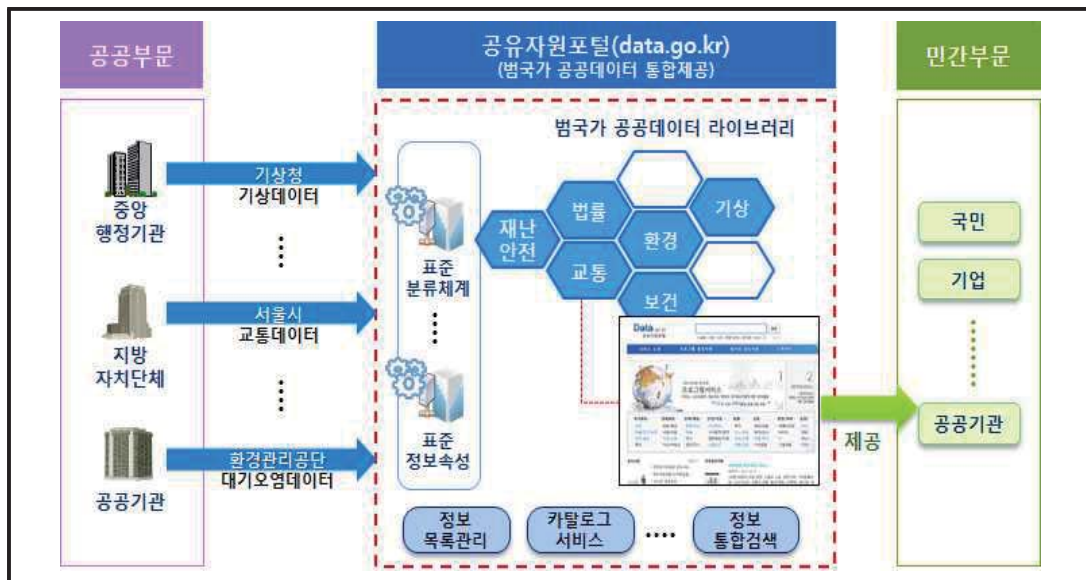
공공부문

공유자원포털(data.go.kr)
(범국가 공공데이터 통합제공)

민간부문

중앙
행정기관

기상청
기상데이터

지방
자치단체

서울시
교통데이터

공공기관

환경관리공단
대기오염데이터

범국가 공공데이터 라이브러리

표준
분류체계

표준
정보속성

재난
안전

법률

환경

기상

교통

보건

Data

제공

국민

기업

공공기관

정보
목록관리

카탈로그
서비스

....

정보
통합검색